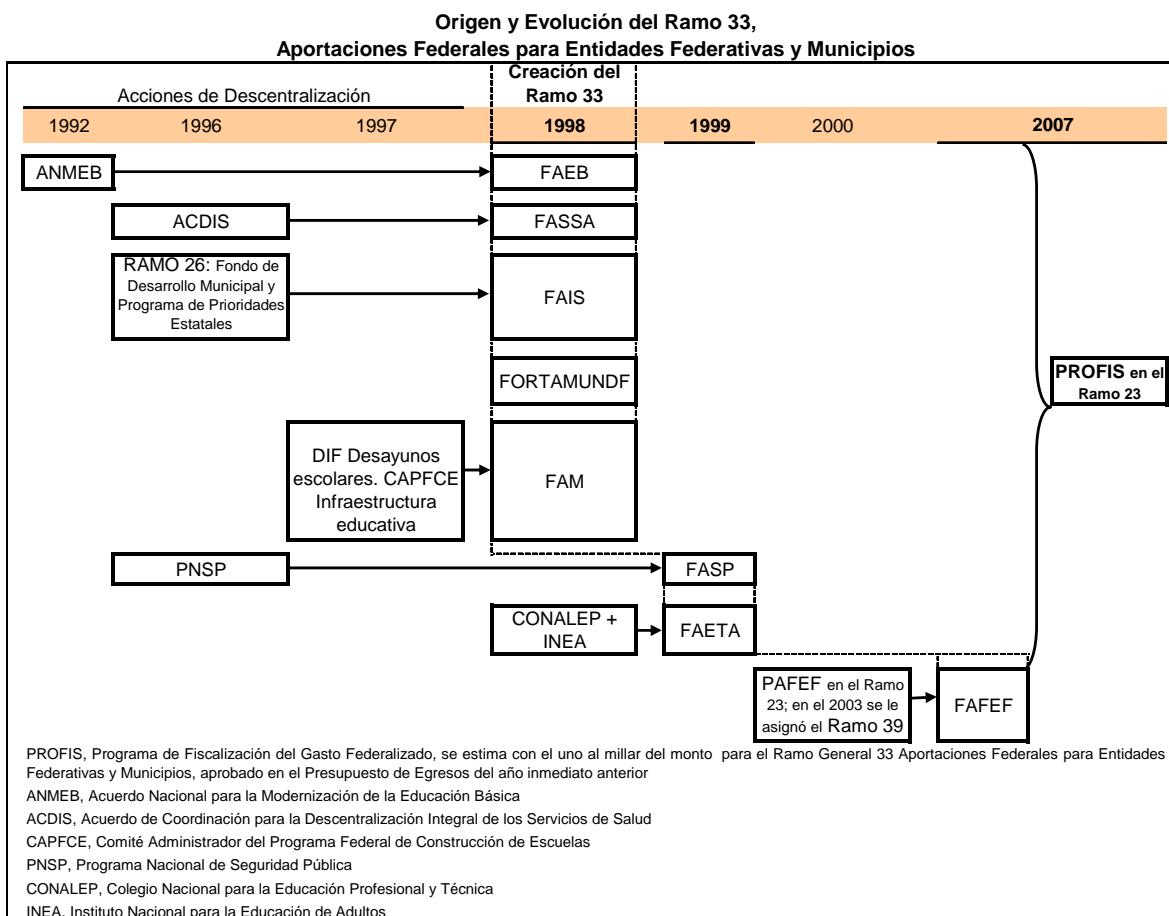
Origen y Evolución del Ramo 33,
Aportaciones Federales para Entidades Federativas y Municipios

Acciones de Descentralización

Creación del Ramo 33

1992 1996 1997 1998 1999 2000 2007

ANMEB

FAEB

ACDIS

FASSA

RAMO 26: Fondo de Desarrollo Municipal y Programa de Prioridades Estatales

FAIS

FORTAMUNDF

PROFIS en el Ramo 23

DIF Desayunos escolares. CAPFCE Infraestructura educativa

FAM

PNSP

FASP

CONALEP + INEA

FAETA

PAFEF en el Ramo 23; en el 2003 se le asignó el Ramo 39

FAFEF

PROFIS, Programa de Fiscalización del Gasto Federalizado, se estima con el uno al millar del monto para el Ramo General 33 Aportaciones Federales para Entidades Federativas y Municipios, aprobado en el Presupuesto de Egresos del año inmediato anterior

ANMEB, Acuerdo Nacional para la Modernización de la Educación Básica

ACDIS, Acuerdo de Coordinación para la Descentralización Integral de los Servicios de Salud

CAPFCE, Comité Administrador del Programa Federal de Construcción de Escuelas

PNSP, Programa Nacional de Seguridad Pública

CONALEP, Colegio Nacional para la Educación Profesional y Técnica

INEA, Instituto Nacional para la Educación de Adultos